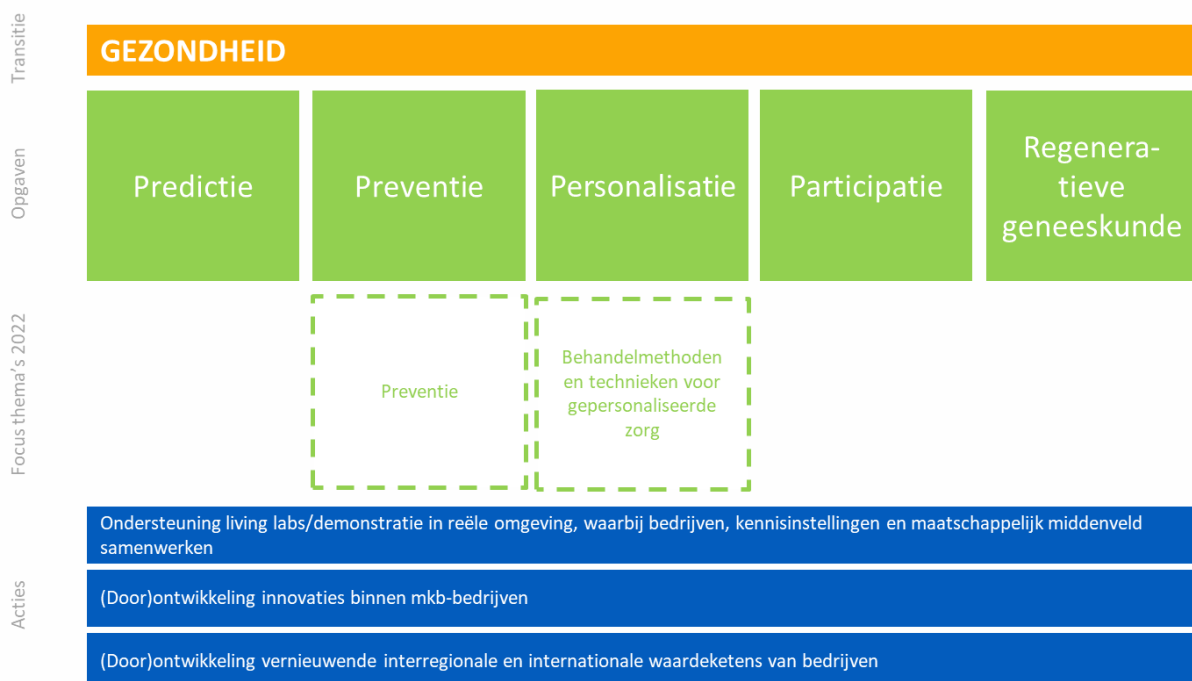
Transitie

GEZONDHEID

Opgaven

Predictie

Preventie

Personalisatie

Participatie

Regeneratieve geneeskunde

Focus thema's 2022

Preventie

Behandelmethoden en technieken voor gepersonaliseerde zorg

Acties

Ondersteuning living labs/demonstratie in reële omgeving, waarbij bedrijven, kennisinstellingen en maatschappelijk middenveld samenwerken

(Door)ontwikkeling innovaties binnen mkb-bedrijven

(Door)ontwikkeling vernieuwende interregionale en internationale waardeketens van bedrijven